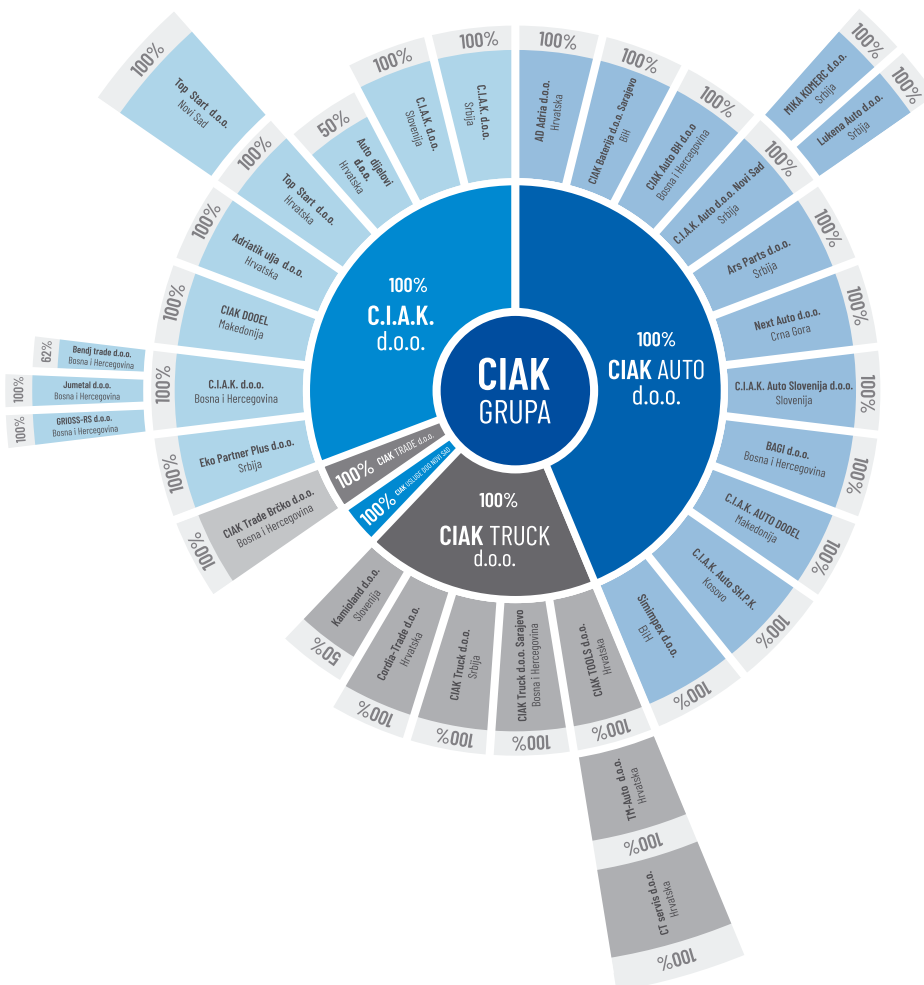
CIAK
GRUPA

100%
C.I.A.K.
d.o.o.

100%
CIAK AUTO
d.o.o.

100%
CIAK TRUCK
d.o.o.

100% CIAK TRADE d.o.o.
100% CIAK USLUGE DOO NOVI SAD

100% C.I.A.K. d.o.o. Srbija
100% C.I.A.K. d.o.o. Slovenija
50% Auto dijelovi d.o.o. Hrvatska
100% Top Start d.o.o. Hrvatska
100% Top Start d.o.o. Novi Sad
100% Adriatik ulja d.o.o. Hrvatska
100% CIAK DOOEL Makedonija
100% C.I.A.K. d.o.o. Bosna i Hercegovina
62% Bendj trade d.o.o. Bosna i Hercegovina
100% Jumetal d.o.o. Bosna i Hercegovina
100% GRIOSS-RS d.o.o. Bosna i Hercegovina
100% Eko Partner Plus d.o.o. Srbija
100% CIAK Trade Brčko d.o.o. Bosna i Hercegovina

100% AD Adria d.o.o. Hrvatska
100% CIAK Baterija d.o.o. Sarajevo BiH
100% CIAK Auto BH d.o.o. Bosna i Hercegovina
C.I.A.K. Auto d.o.o. Novi Sad Srbija
100% MIKA KOMERC d.o.o. Srbija
100% Lukena Auto d.o.o. Srbija
100% Ars Parts d.o.o. Srbija
100% Next Auto d.o.o. Crna Gora
100% C.I.A.K. Auto Slovenija d.o.o. Slovenija
100% BAGI d.o.o. Bosna i Hercegovina
100% C.I.A.K. AUTO DOOEL Makedonija
100% C.I.A.K. Auto Sh.P.K. Kosovo
100% Simimpex d.o.o. BiH

100% CIAK TOOLS d.o.o. Hrvatska
100% TM-Auto d.o.o. Hrvatska
100% CT servis d.o.o. Hrvatska
100% CIAK Truck d.o.o. Sarajevo Bosna i Hercegovina
100% CIAK Truck d.o.o. Srbija
100% Cordia-Trade d.o.o. Hrvatska
50% Kamioland d.o.o. Slovenija